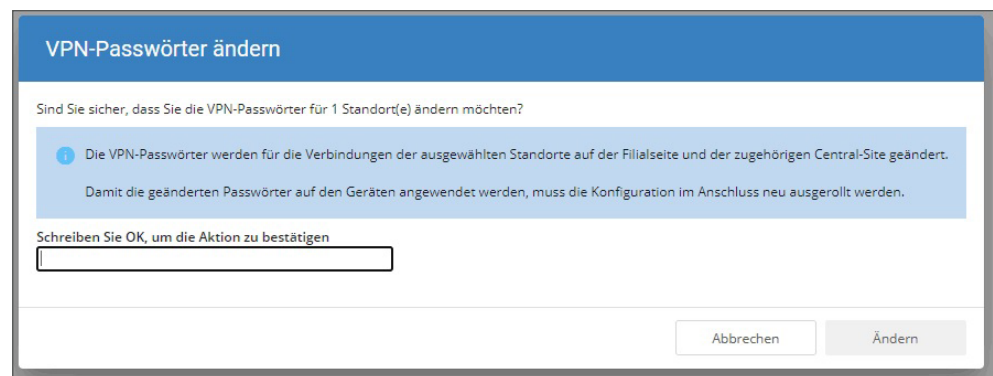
VPN-Passwörter ändern

Sind Sie sicher, dass Sie die VPN-Passwörter für 1 Standort(e) ändern möchten?

Die VPN-Passwörter werden für die Verbindungen der ausgewählten Standorte auf der Filialseite und der zugehörigen Central-Site geändert.

Damit die geänderten Passwörter auf den Geräten angewendet werden, muss die Konfiguration im Anschluss neu ausgerollt werden.

Schreiben Sie OK, um die Aktion zu bestätigen

Abbrechen

Ändern